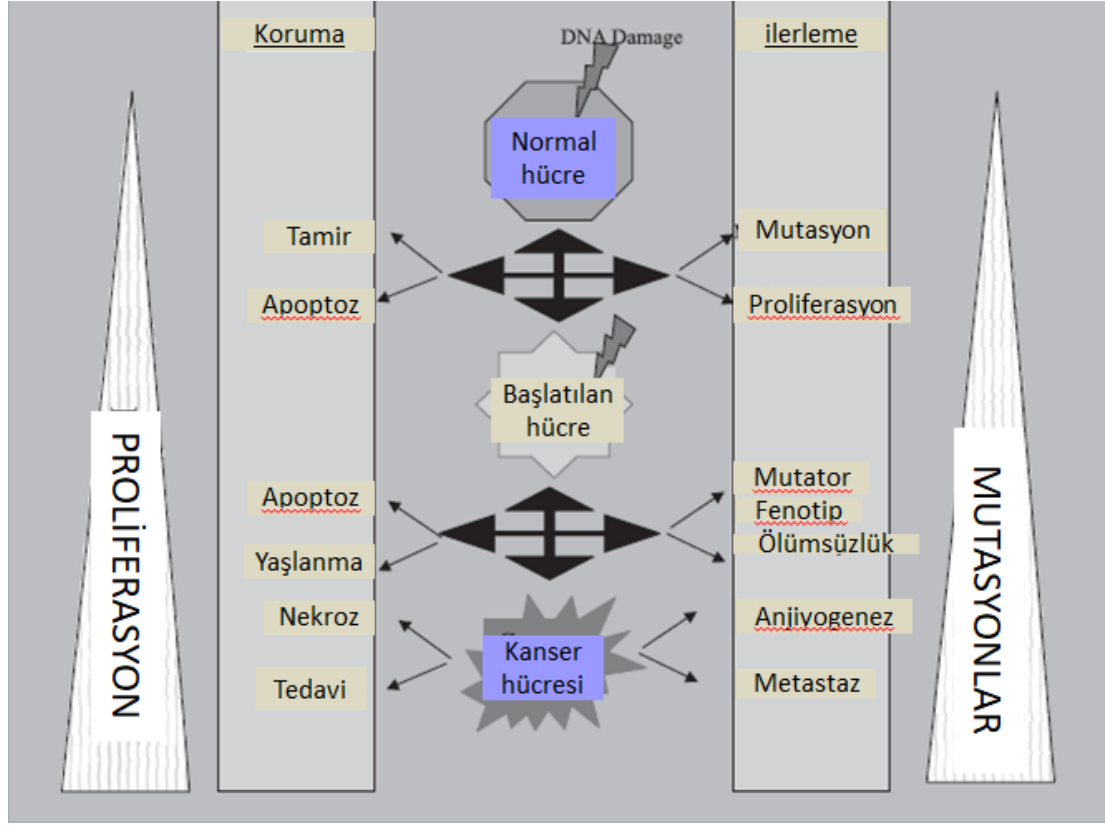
Koruma

DNA Damage

ilerleme

Normal hücre

Tamir

Mutasyon

Apoptoz

Proliferasyon

Başlatılan hücre

PROLİFERASYON

MUTASYONLAR

Apoptoz

Mutator

Fenotip

Yaşlanma

Ölümsüzlük

Nekroz

Anjiyogenez

Kanser hücresi

Tedavi

Metastaz